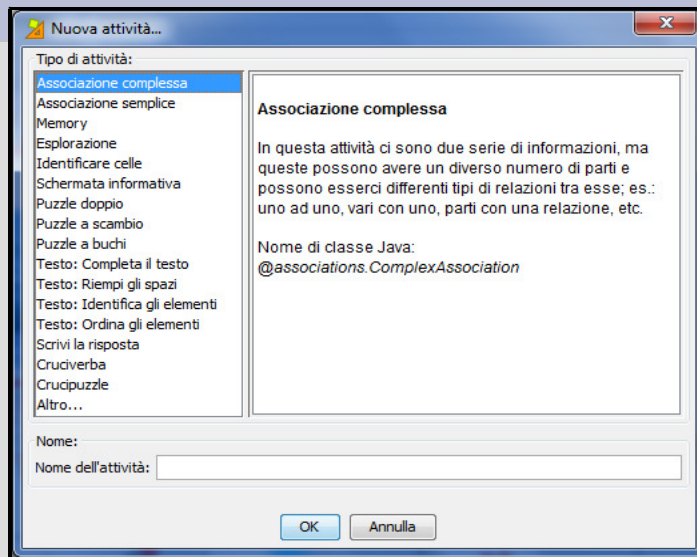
Nuova attività...

Tipo di attività:

Associazione complessa
Associazione semplice
Memory
Esplorazione
Identificare celle
Schermata informativa
Puzzle doppio
Puzzle a scambio
Puzzle a buchi
Testo: Completa il testo
Testo: Riempi gli spazi
Testo: Identifica gli elementi
Testo: Ordina gli elementi
Scrivi la risposta
Cruciverba
Crucipuzzle
Altro...

Associazione complessa

In questa attività ci sono due serie di informazioni, ma queste possono avere un diverso numero di parti e possono esserci differenti tipi di relazioni tra esse; es.: uno ad uno, vari con uno, parti con una relazione, etc.

Nome di classe Java:
@associations.ComplexAssociation

Nome:
Nome dell'attività:

OK
Annulla